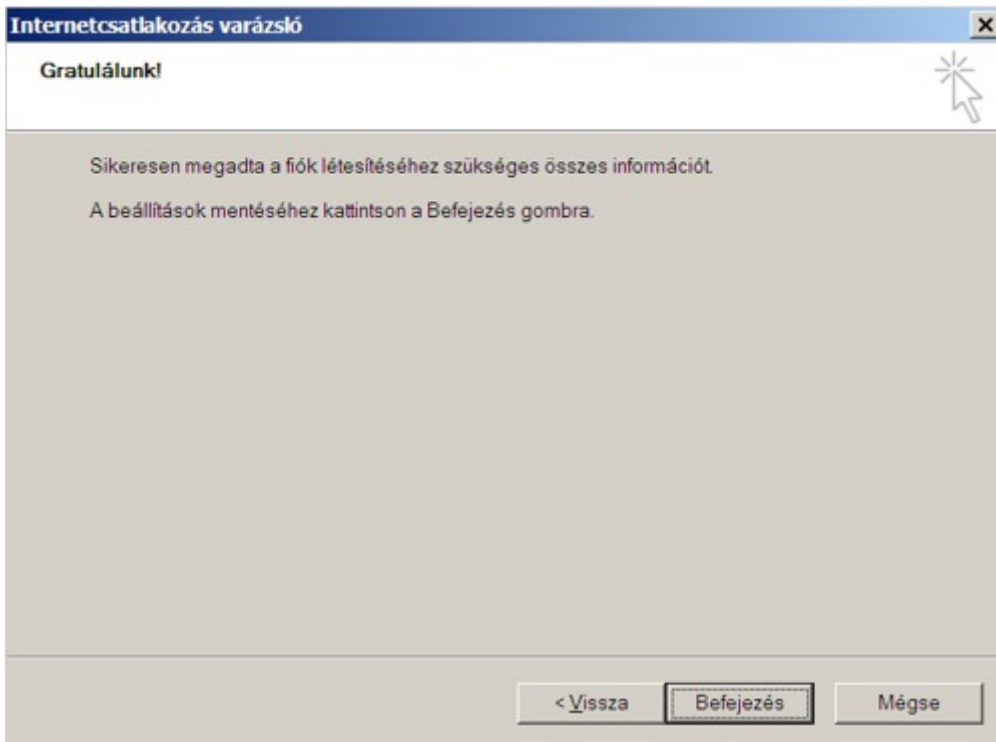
Internetcsatlakozás varázsló

×

Gratulálunk!

Sikeresen megadta a fiók létesítéséhez szükséges összes információt.

A beállítások mentéséhez kattintson a Befejezés gombra.

< Vissza

Befejezés

Mégse